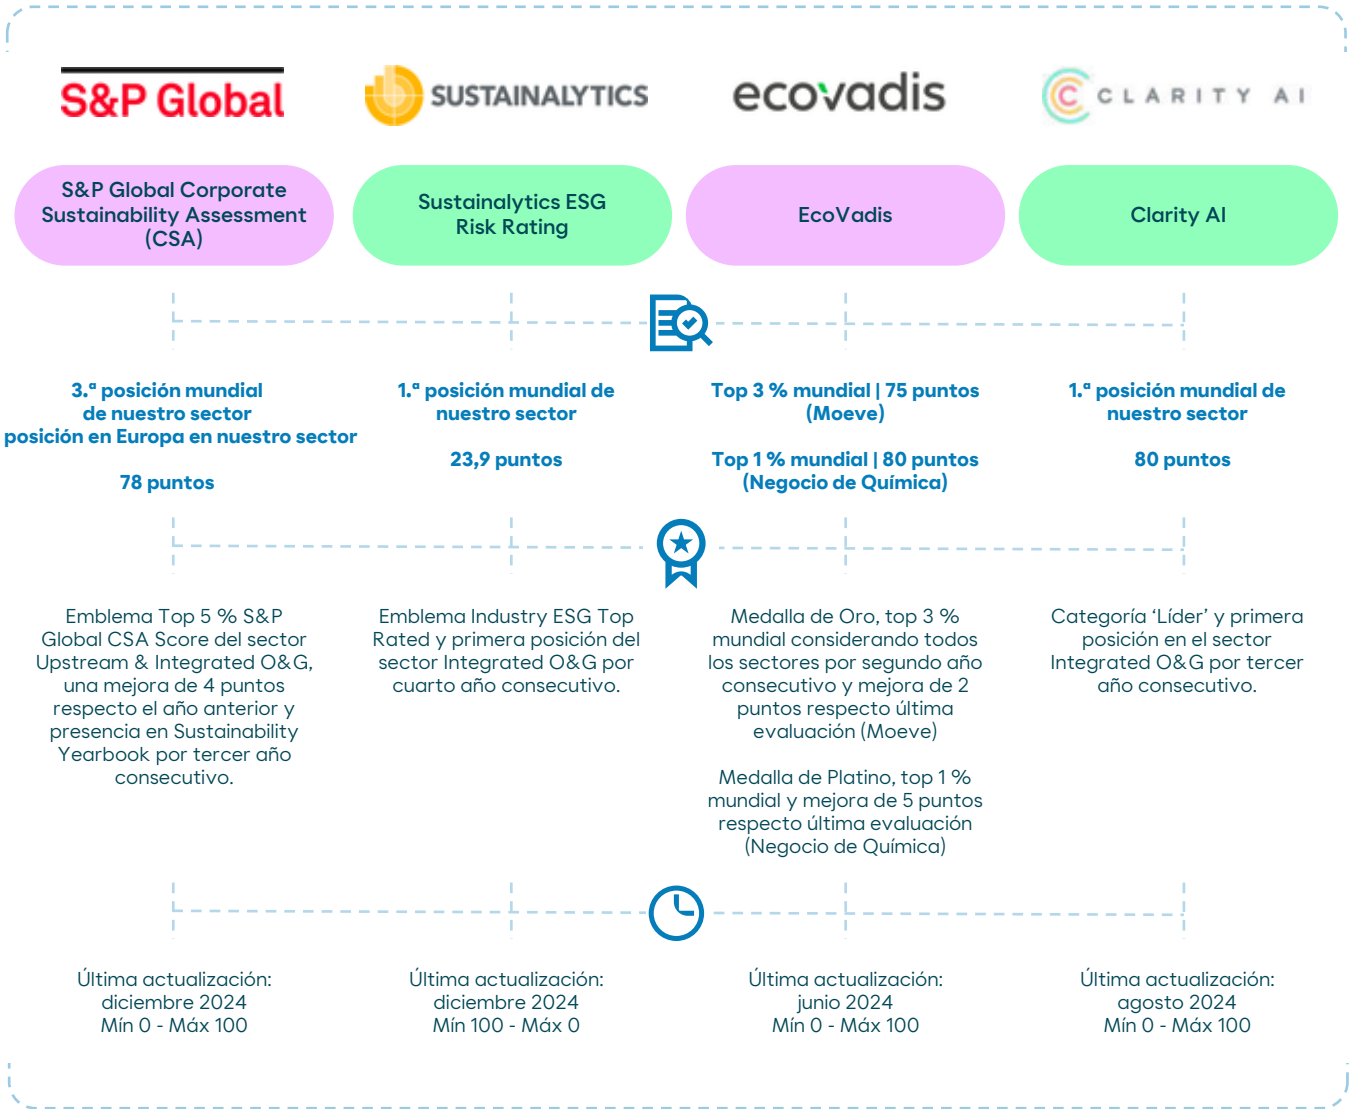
S&P Global

SUSTAINALYTICS

ecovadis

CLARITY AI

S&P Global Corporate Sustainability Assessment (CSA)

Sustainalytics ESG Risk Rating

EcoVadis

Clarity AI

3.ª posición mundial de nuestro sector posición en Europa en nuestro sector

78 puntos

1.ª posición mundial de nuestro sector

23,9 puntos

Top 3 % mundial | 75 puntos (Moeve)

Top 1 % mundial | 80 puntos (Negocio de Química)

1.ª posición mundial de nuestro sector

80 puntos

Emblema Top 5 % S&P Global CSA Score del sector Upstream & Integrated O&G, una mejora de 4 puntos respecto el año anterior y presencia en Sustainability Yearbook por tercer año consecutivo.

Emblema Industry ESG Top Rated y primera posición del sector Integrated O&G por cuarto año consecutivo.

Medalla de Oro, top 3 % mundial considerando todos los sectores por segundo año consecutivo y mejora de 2 puntos respecto última evaluación (Moeve)

Medalla de Platino, top 1 % mundial y mejora de 5 puntos respecto última evaluación (Negocio de Química)

Categoría 'Líder' y primera posición en el sector Integrated O&G por tercer año consecutivo.

Última actualización: diciembre 2024 Mín 0 - Máx 100

Última actualización: diciembre 2024 Mín 100 - Máx 0

Última actualización: junio 2024 Mín 0 - Máx 100

Última actualización: agosto 2024 Mín 0 - Máx 100